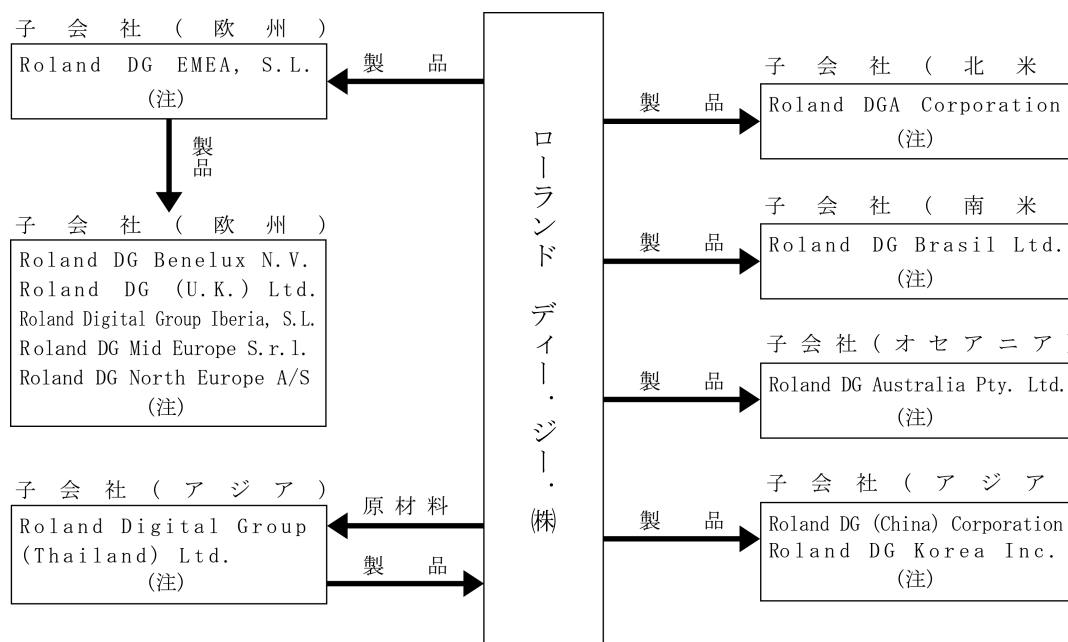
子会社(欧州)
Roland DG EMEA, S.L.
(注)

製品

製品

子会社(欧州)
Roland DG Benelux N.V.
Roland DG (U.K.) Ltd.
Roland Digital Group Iberia, S.L.
Roland DG Mid Europe S.r.l.
Roland DG North Europe A/S
(注)

子会社(アジア)
Roland Digital Group (Thailand) Ltd.
(注)

原材料

製品

ローランド ディー・ジー・㈱

製品

子会社(北米
Roland DGA Corporation
(注)

製品

子会社(南米
Roland DG Brasil Ltd.
(注)

製品

子会社(オセアニア
Roland DG Australia Pty. Ltd.
(注)

製品

子会社(アジア
Roland DG (China) Corporation
Roland DG Korea Inc.
(注)